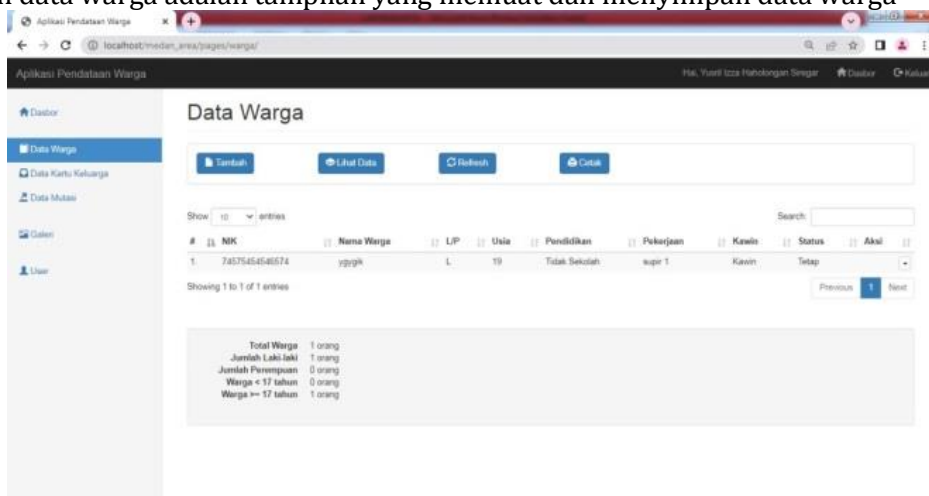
i data warga adalah tampilan yang memuat dan menyimpan data warga

Aplikasi Pendataan Warga

localhost/medan_area/pages/warga/

Aplikasi Pendataan Warga

Hai, Yusril Izza Haholongan Siregar Dasbor Keluar

Dasbor
Data Warga
Data Kartu Keluarga
Data Mutasi
Galeri
User

Data Warga

Tambah Lihat Data Refresh Cetak

Show 10 entries

Search:

| # | NIK | Nama Warga | L/P | Usia | Pendidikan | Pekerjaan | Kawin | Status | Aksi |
|---|---|---|---|---|---|---|---|---|---|
| 1. | 745754545454574 | ygygik | L | 19 | Tidak Sekolah | supir 1 | Kawin | Tetap | |

Showing 1 to 1 of 1 entries

Previous 1 Next

Total Warga 1 orang
Jumlah Laki-laki 1 orang
Jumlah Perempuan 0 orang
Warga < 17 tahun 0 orang
Warga >= 17 tahun 1 orang